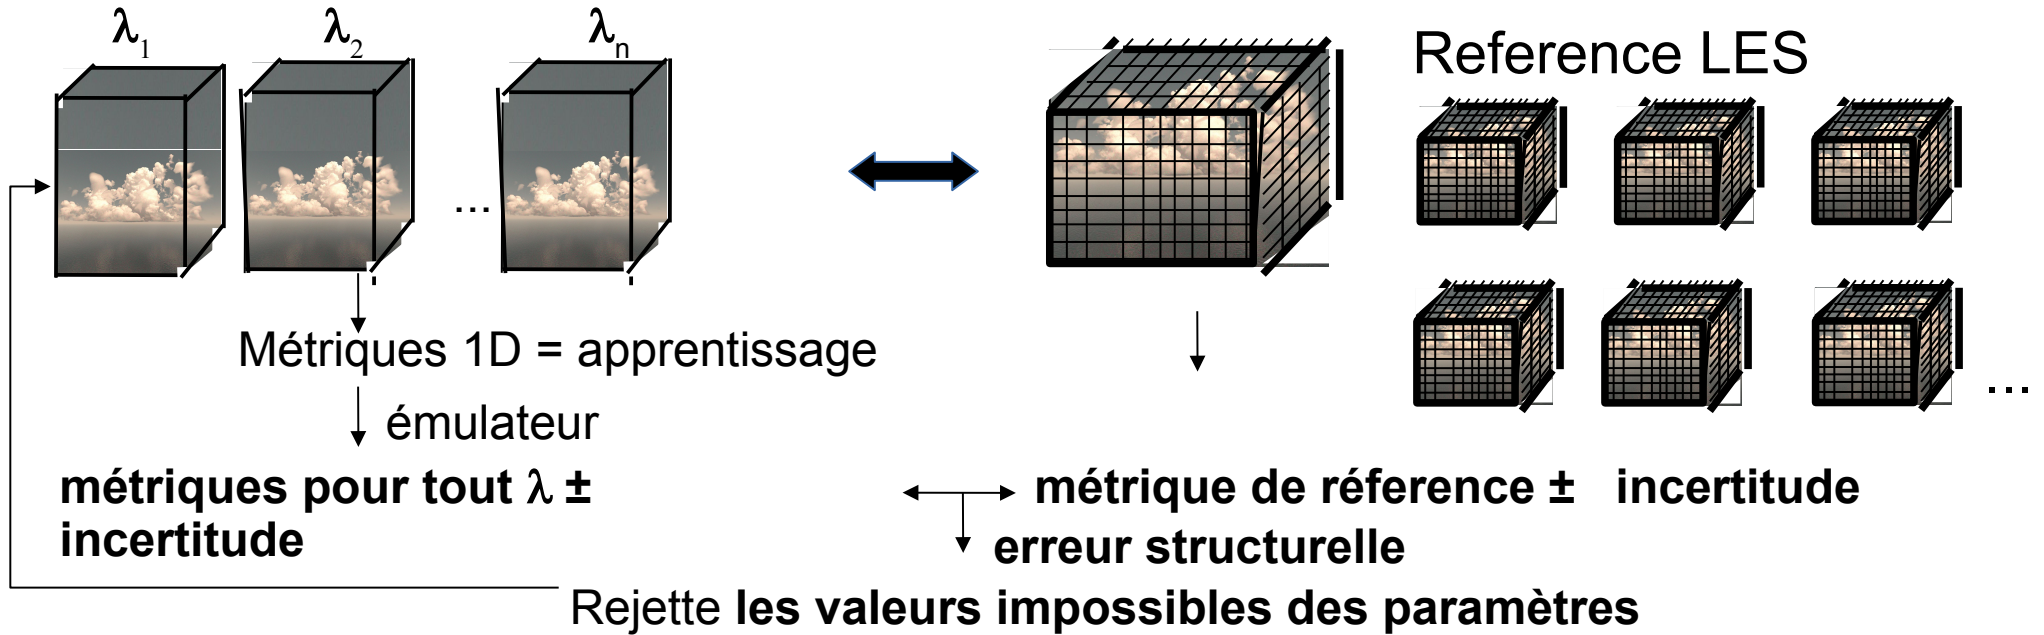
$\lambda_1$ $\lambda_2$ $\lambda_n$

...

Reference LES

...

Métriques 1D = apprentissage

émulateur

**métriques pour tout $\lambda$ ± incertitude**

**métrique de réference ± incertitude**

**erreur structurelle**

Rejette **les valeurs impossibles des paramètres**